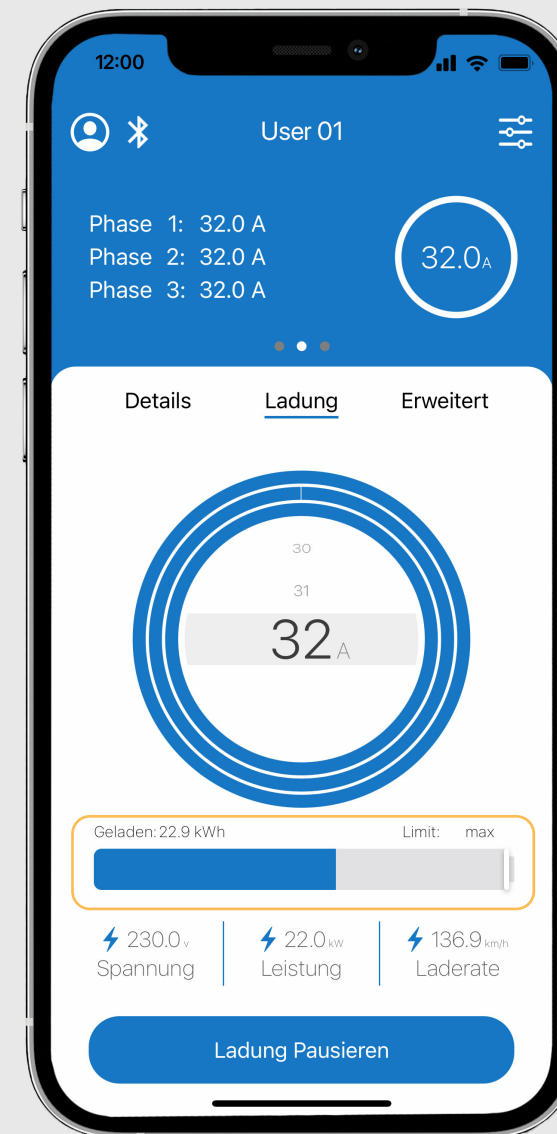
12:00

User 01

Phase 1: 32.0 A
Phase 2: 32.0 A
Phase 3: 32.0 A

32.0A

Details
Ladung
Erweitert

30
31
32 A

Geladen: 22.9 kWh
Limit: max

230.0 V
Spannung

22.0 kW
Leistung

136.9 km/h
Laderate

Ladung Pausieren